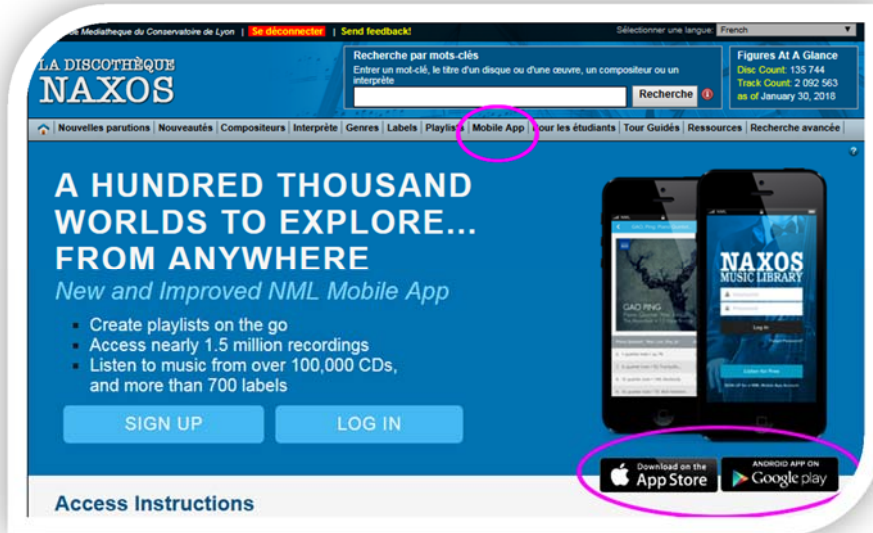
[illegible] Mediatheque du Conservatoire de Lyon | Se déconnecter | Send feedback!

Sélectionner une langue: French

LA DISCOTHÈQUE NAXOS

Recherche par mots-clés
Entrer un mot-clé, le titre d'un disque ou d'une œuvre, un compositeur ou un interprète
Recherche

Figures At A Glance
Disc Count: 135 744
Track Count: 2 092 563
as of January 30, 2018

Nouvelles parutions | Nouveautés | Compositeurs | Interprète | Genres | Labels | Playlists | Mobile App | Pour les étudiants | Tour Guidés | Ressources | Recherche avancée

A HUNDRED THOUSAND WORLDS TO EXPLORE... FROM ANYWHERE
New and Improved NML Mobile App

- Create playlists on the go
- Access nearly 1.5 million recordings
- Listen to music from over 100,000 CDs, and more than 700 labels

SIGN UP
LOG IN

NAXOS MUSIC LIBRARY
GAO PING
Log In
Listen for Free

Download on the App Store
ANDROID APP ON Google play

Access Instructions